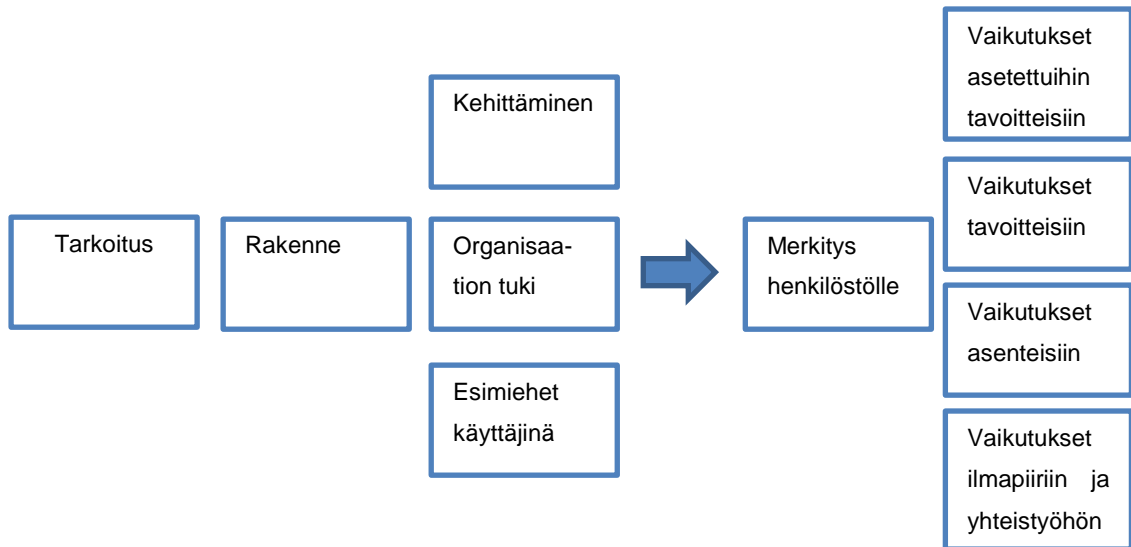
Tarkoitus

Rakenne

Kehittäminen

Organisaation tuki

Esimiehet käyttäjinä

Merkitys henkilöstölle

Vaikutukset asetettuihin tavoitteisiin

Vaikutukset tavoitteisiin

Vaikutukset asenteisiin

Vaikutukset ilmapiiriin ja yhteistyöhön